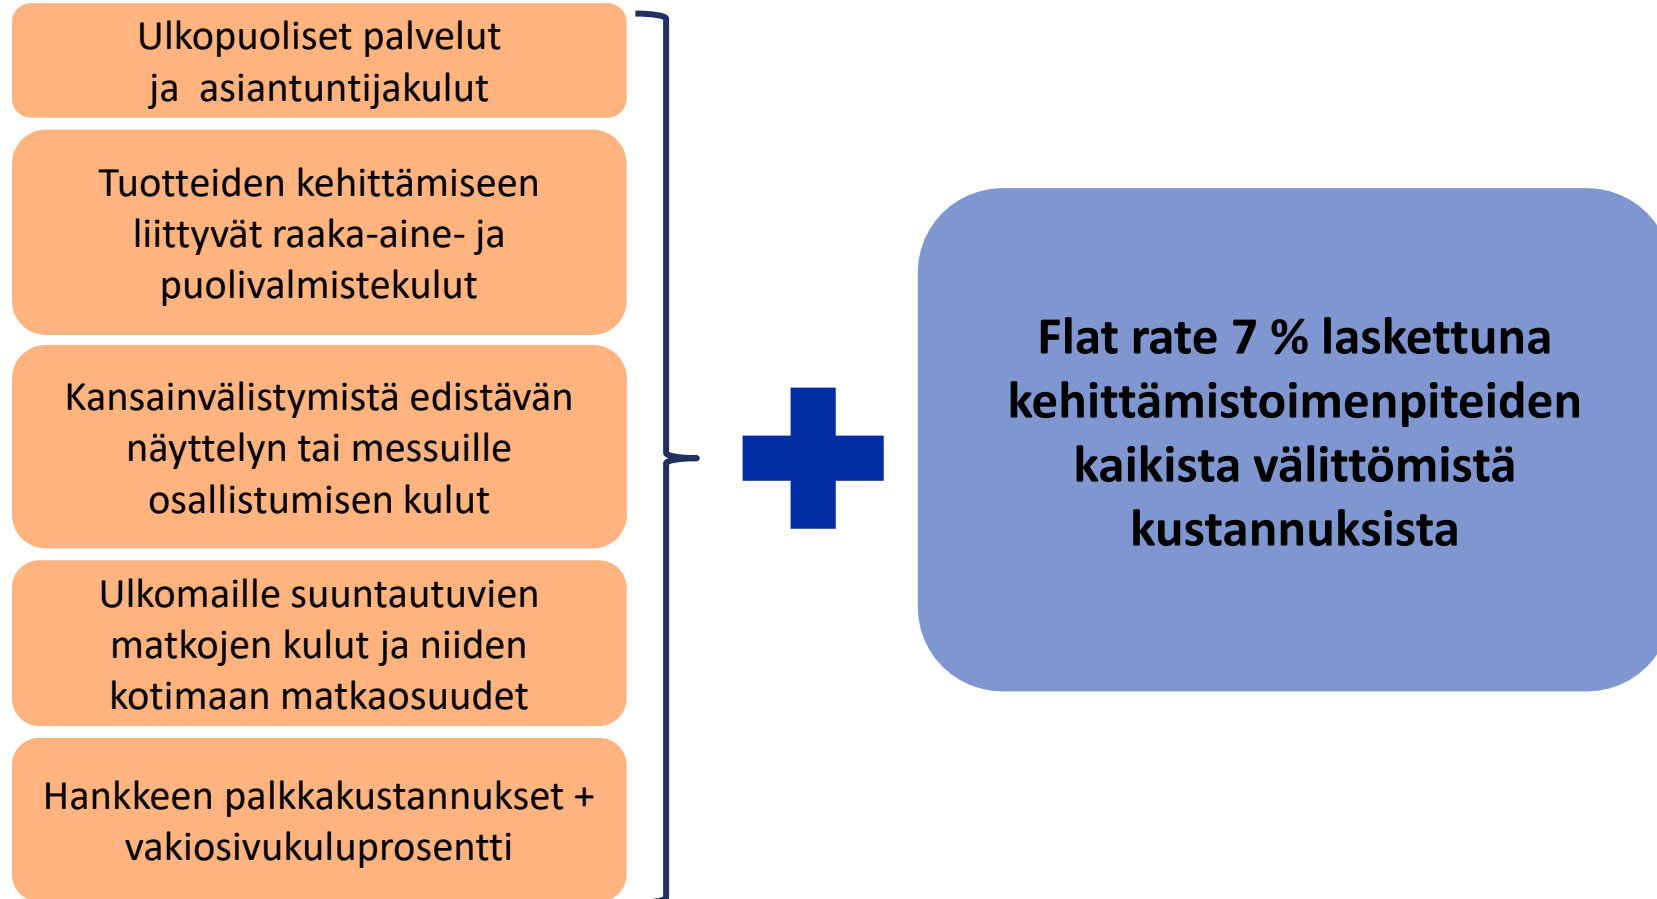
Ulkopuoliset palvelut ja asiantuntijakulut

Tuotteiden kehittämiseen liittyvät raaka-aine- ja puolivalmistekulut

Kansainvälistymistä edistävän näyttelyn tai messuille osallistumisen kulut

Ulkomaille suuntautuvien matkojen kulut ja niiden kotimaan matkaosuudet

Hankkeen palkkakustannukset + vakiosivukuluprosentti

Flat rate 7 % laskettuna kehittämistoimenpiteiden kaikista välittömistä kustannuksista